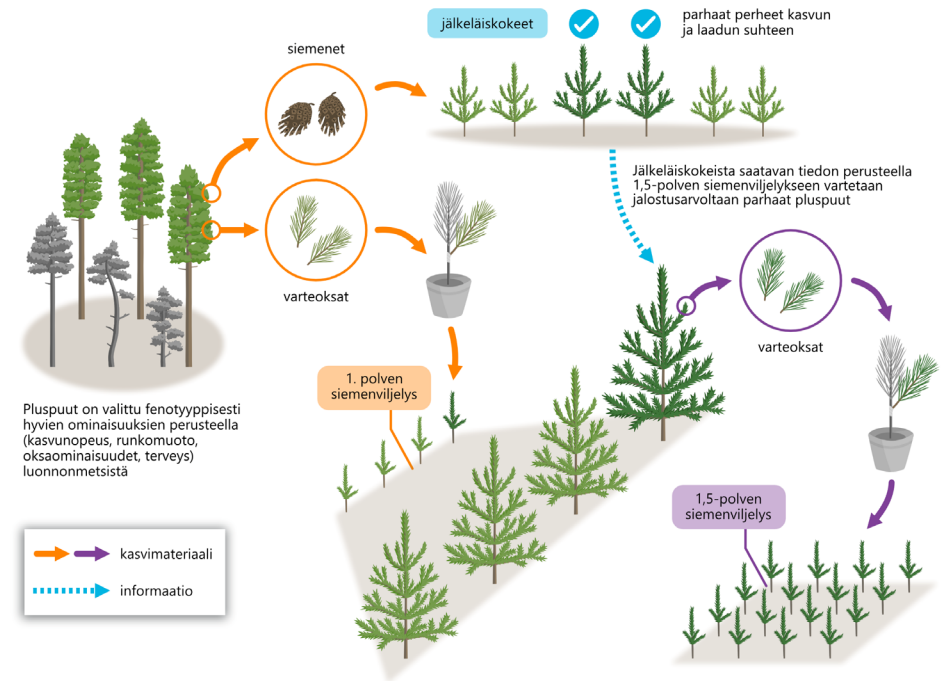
jälkeläiskokeet

parhaat perheet kasvun ja laadun suhteen

siemenet

Jälkeläiskokeista saatavan tiedon perusteella 1,5-polven siemenviljelykseen vartetaan jalostusarvoltaan parhaat pluspuut

varteoksat

varteoksat

1. polven siemenviljelys

Pluspuut on valittu fenotyyppisesti hyvien ominaisuuksien perusteella (kasvunopeus, runkomuoto, oksaominaisuudet, terveys) luonnonmetsistä

1,5-polven siemenviljelys

kasvimateriaali

informaatio